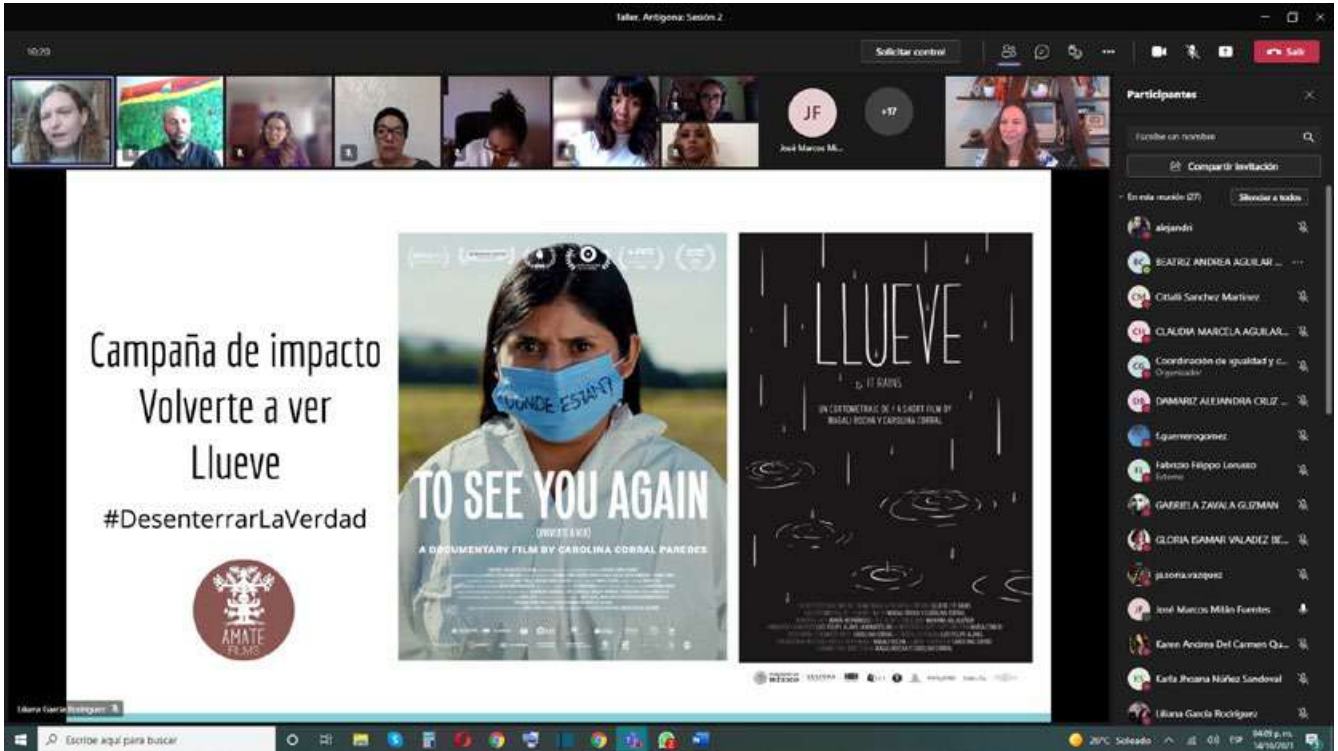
Taller, Antígona: Sesión 2

10:20

Solicitar control

Salir

JF

José Marcos Mi...

+17

Participantes

Escribe un nombre

Compartir invitación

En esta reunión (27)

Silenciar a todos

alejandri

BEATRIZ ANDREA AGUILAR ...

Citlali Sanchez Martinez

CLAUDIA MARCELA AGUILAR...

Coordinación de igualdad y c...
Organizador

DAMARIZ ALEJANDRA CRUZ ...

f.guerrerogomez

Fabrizio Filippo Lonusso
Externo

GABRIELA ZAVALA GUZMAN

GLORIA ISAMAR VALADEZ BE...

ja.soria.vazquez

José Marcos Milán Fuentes

Karen Andrea Del Carmen Qu...

Karla Jhoana Núñez Sandoval

Liliana García Rodríguez

Campaña de impacto
Volverte a ver
Llueve
#DesenterrarLaVerdad

AMATE
FILMS

¿DONDE ESTAN?

TO SEE YOU AGAIN
(VOLVERTE A VER)
A DOCUMENTARY FILM BY CAROLINA CORRAL PAREDES

LLUEVE
IT RAINS
UN CORTOMETRAJE DE / A SHORT FILM BY
MAGALI ROCHA Y CAROLINA CORRAL

Liliana García Rodríguez

Escribe aquí para buscar

28°C Soleado

ESP

04:09 p. m.
14/10/2021